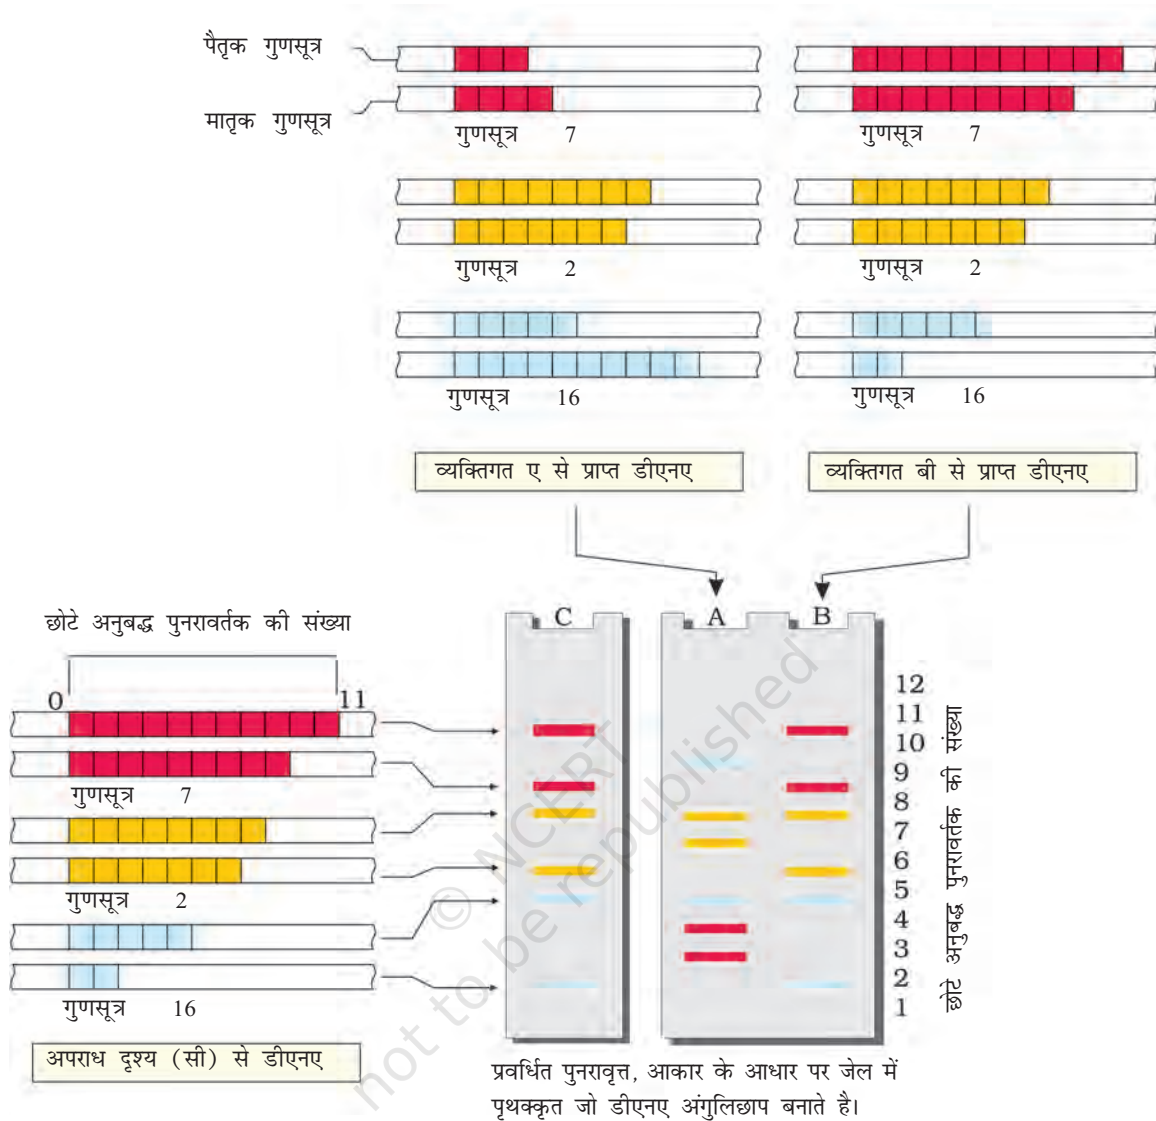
पैतृक गुणसूत्र

मातृक गुणसूत्र

गुणसूत्र 7

गुणसूत्र 7

गुणसूत्र 2

गुणसूत्र 2

गुणसूत्र 16

गुणसूत्र 16

व्यक्तिगत ए से प्राप्त डीएनए

व्यक्तिगत बी से प्राप्त डीएनए

छोटे अनुबद्ध पुनरावर्तक की संख्या

0

11

गुणसूत्र 7

गुणसूत्र 2

गुणसूत्र 16

अपराध दृश्य (सी) से डीएनए

C

A

B

12
11
10
9
8
7
6
5
4
3
2
1

छोटे अनुबद्ध पुनरावर्तक की संख्या

प्रवर्धित पुनरावृत्त, आकार के आधार पर जेल में पृथक्कृत जो डीएनए अंगुलिछाप बनाते है।

© NCERT not to be republished